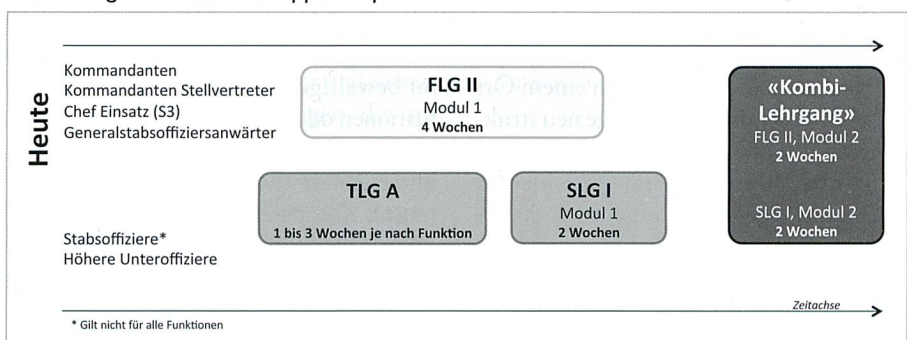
Heute

Kommandanten
Kommandanten Stellvertreter
Chef Einsatz (S3)
Generalstabsoffiziersanwärter

FLG II
Modul 1
4 Wochen

«Kombi-Lehrgang»
FLG II, Modul 2
2 Wochen

TLG A
1 bis 3 Wochen je nach Funktion

SLG I
Modul 1
2 Wochen

SLG I, Modul 2
2 Wochen

Stabsoffiziere*
Höhere Unteroffiziere

Zeitachse

* Gilt nicht für alle Funktionen